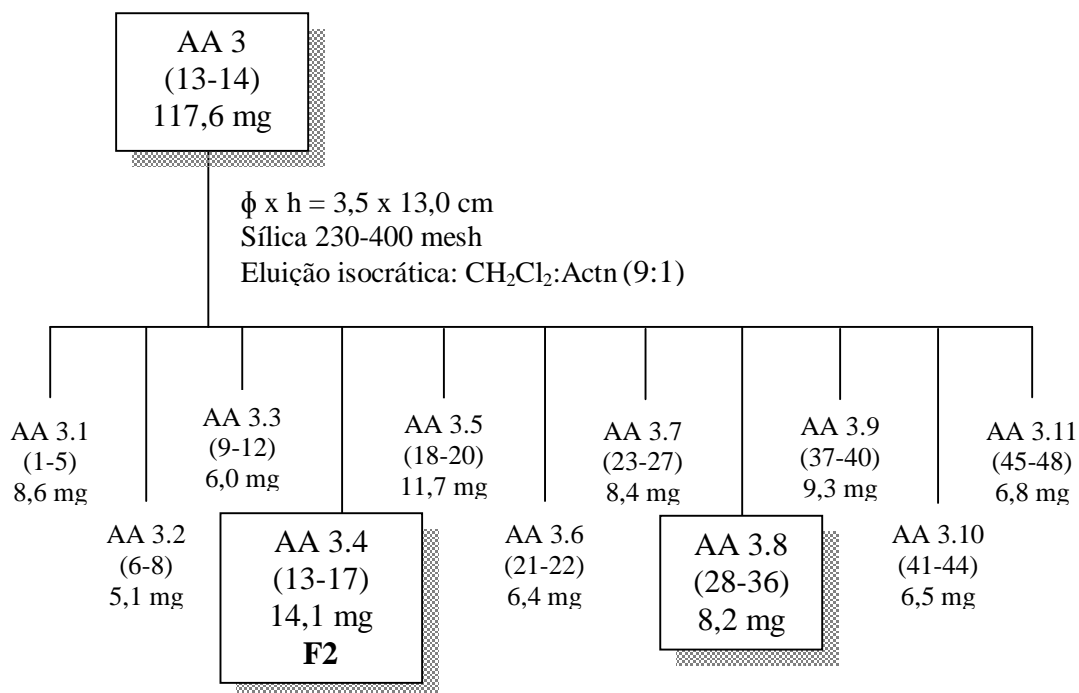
AA 3
(13-14)
117,6 mg

$\phi$ x h = 3,5 x 13,0 cm
Sílica 230-400 mesh
Eluição isocrática: $CH_2Cl_2$:Actn (9:1)

AA 3.1
(1-5)
8,6 mg

AA 3.2
(6-8)
5,1 mg

AA 3.3
(9-12)
6,0 mg

AA 3.4
(13-17)
14,1 mg
**F2**

AA 3.5
(18-20)
11,7 mg

AA 3.6
(21-22)
6,4 mg

AA 3.7
(23-27)
8,4 mg

AA 3.8
(28-36)
8,2 mg

AA 3.9
(37-40)
9,3 mg

AA 3.10
(41-44)
6,5 mg

AA 3.11
(45-48)
6,8 mg